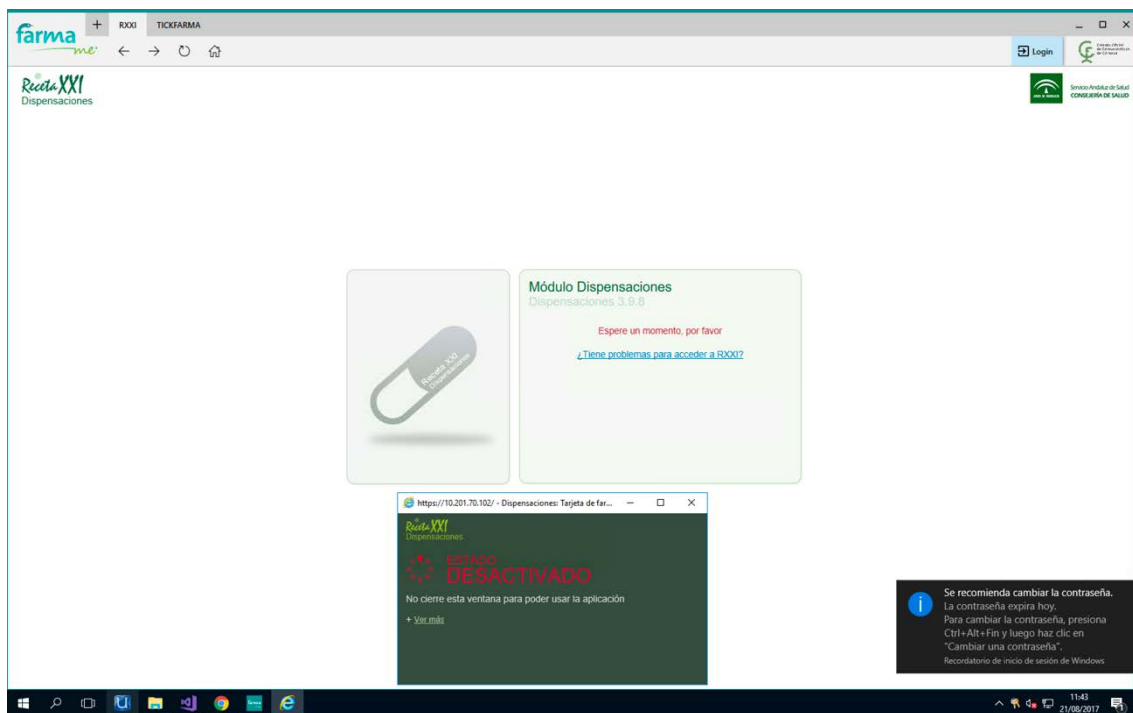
farma me

+ RXXI TICKFARMA

Login

Receta XXI
Dispensaciones

Servicio Andaluz de Salud
CONSEJERÍA DE SALUD

Receta XXI Dispensaciones

Módulo Dispensaciones
Dispensaciones 3.9.8

Espere un momento, por favor

¿Tiene problemas para acceder a RXXI?

https://10.201.70.102/ - Dispensaciones: Tarjeta de far...

Receta XXI
Dispensaciones

ESTADO
DESACTIVADO

No cierre esta ventana para poder usar la aplicación

+ Ver más

Se recomienda cambiar la contraseña.
La contraseña expira hoy.
Para cambiar la contraseña, presiona Ctrl+Alt+Fin y luego haz clic en "Cambiar una contraseña".
Recordatorio de inicio de sesión de Windows

11:43
21/08/2017